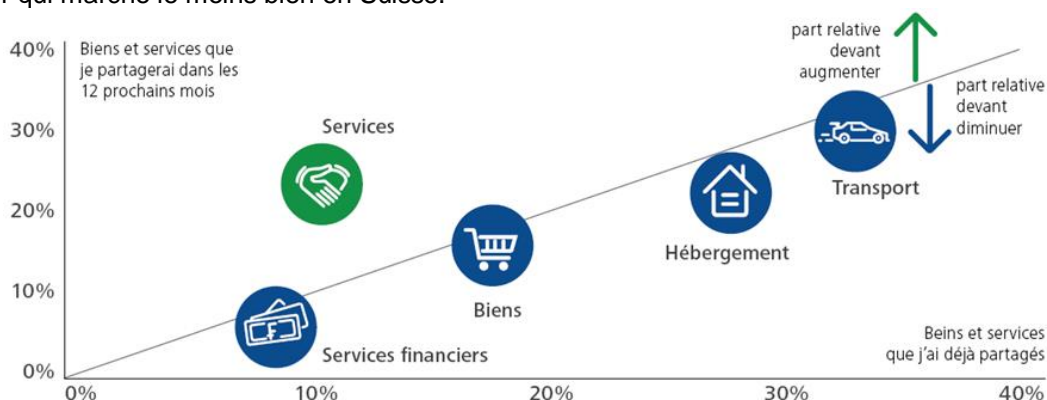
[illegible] qui marche le moins bien en Suisse.

40%
30%
20%
10%
0%

Biens et services que je partagerai dans les 12 prochains mois

part relative devant augmenter

part relative devant diminuer

Services

Transport

Hébergement

Biens

Services financiers

Beins et services que j'ai déjà partagés

0%
10%
20%
30%
40%